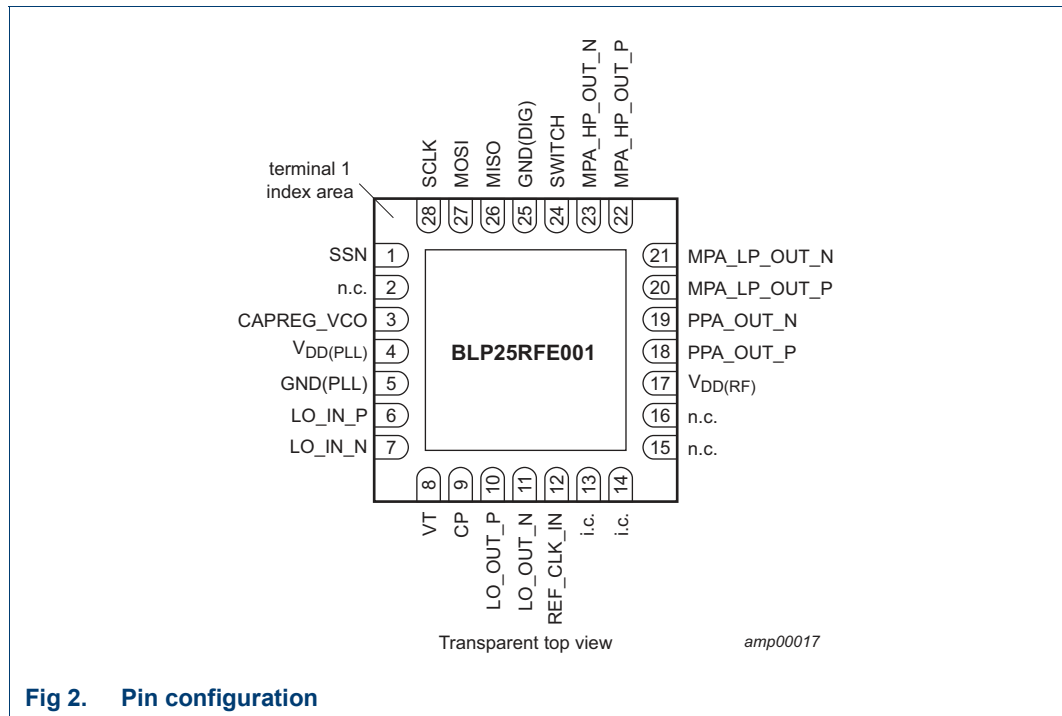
terminal 1 index area

SCLK 28
MOSI 27
MISO 26
GND(DIG) 25
SWITCH 24
MPA_HP_OUT_N 23
MPA_HP_OUT_P 22

SSN 1
n.c. 2
CAPREG_VCO 3
$V_{DD(PLL)}$ 4
GND(PLL) 5
LO_IN_P 6
LO_IN_N 7

BLP25RFE001

21 MPA_LP_OUT_N
20 MPA_LP_OUT_P
19 PPA_OUT_N
18 PPA_OUT_P
17 $V_{DD(RF)}$
16 n.c.
15 n.c.

8 VT
9 CP
10 LO_OUT_P
11 LO_OUT_N
12 REF_CLK_IN
13 i.c.
14 i.c.

Transparent top view

amp00017

Fig 2. Pin configuration